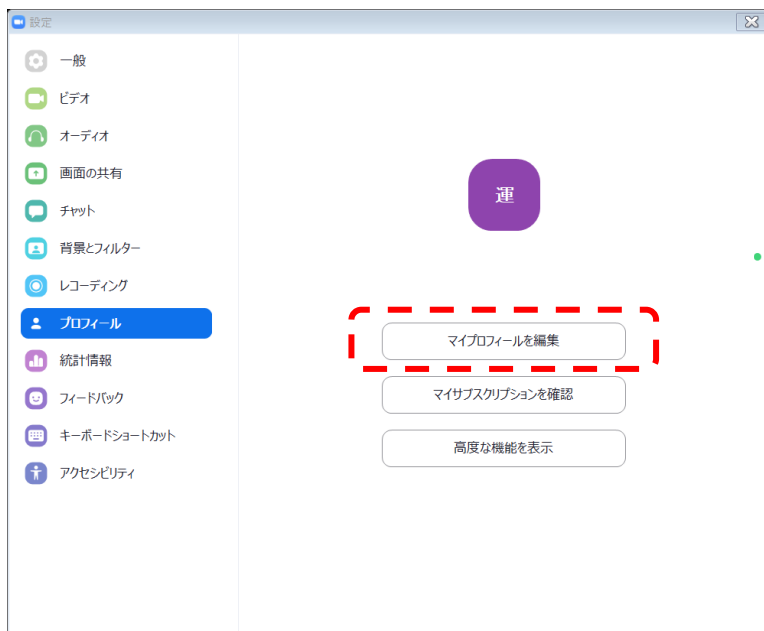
設定

一般

ビデオ

オーディオ

画面の共有

チャット

背景とフィルター

レコーディング

プロフィール

統計情報

フィードバック

キーボードショートカット

アクセシビリティ

運

マイプロフィールを編集

マイサブスクリプションを確認

高度な機能を表示